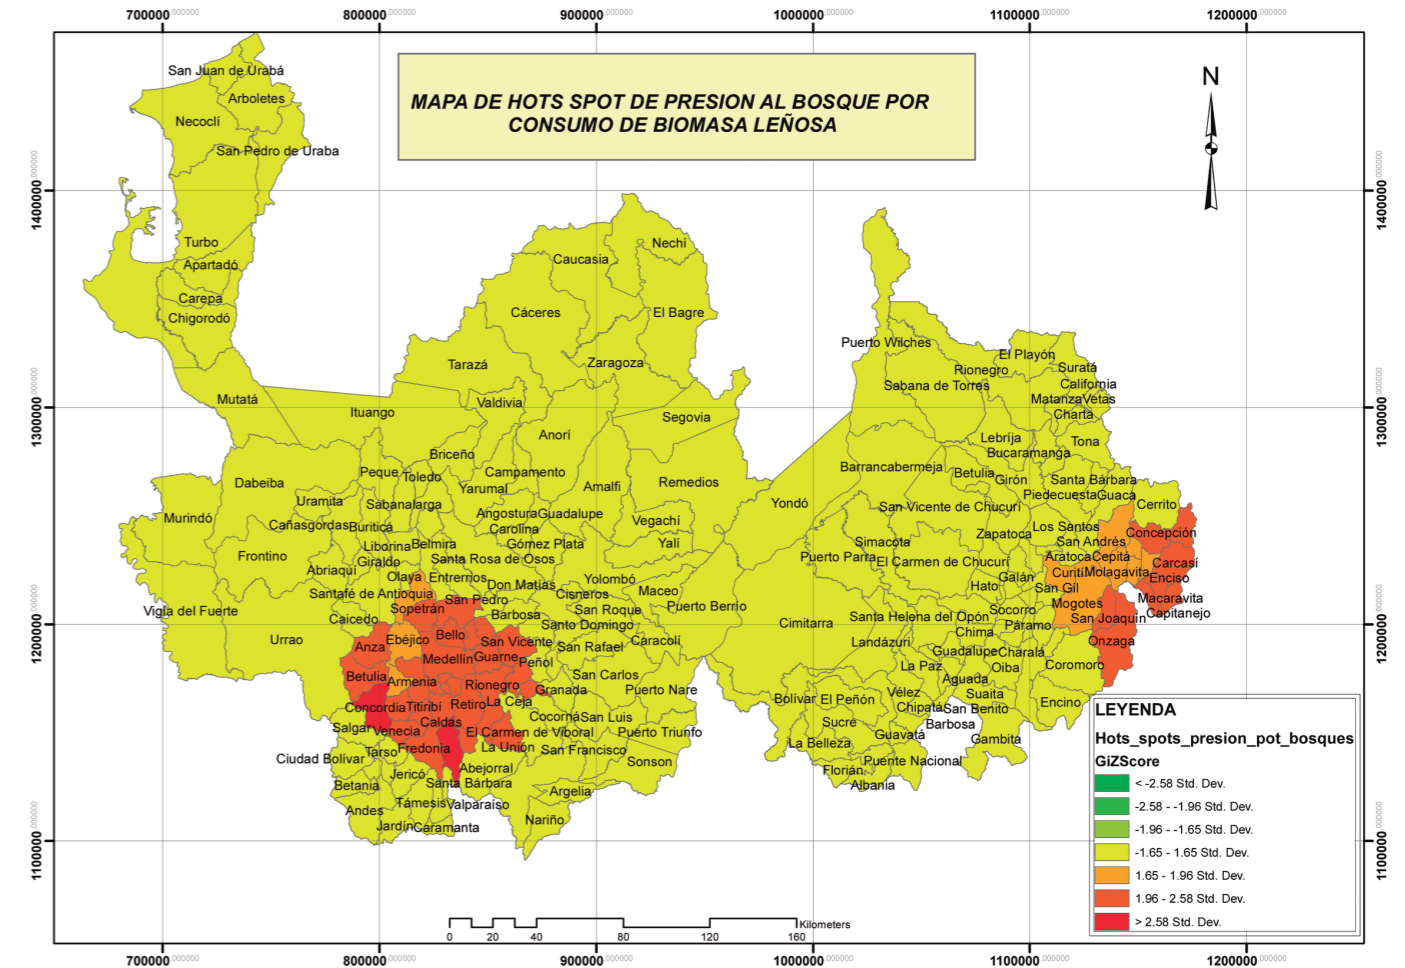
700000.000000 800000.000000 900000.000000 1000000.000000 1100000.000000 1200000.000000

MAPA DE HOTS SPOT DE PRESION AL BOSQUE POR CONSUMO DE BIOMASA LEÑOSA

N

1400000.000000 1300000.000000 1200000.000000 1100000.000000

San Juan de Urabá
Arboletes
Necoclí
San Pedro de Uraba
Turbo
Apartadó
Carepa
Chigorodó
Mutatá
Nechí
Caucasia
Cáceres
El Bagre
Zaragoza
Tarazá
Valdivia
Ituango
Segovia
Anorí
Briceño
Campamento
Peque
Toledo
Yarumal
Amalfi
Remedios
Dabeiba
Uramita
Sabanalarga
Murindó
Cañasgordas
Buriticá
Angostura
Guadalupe
Carolina
Vegachí
Yalí
Liborina
Belmira
Gómez Plata
Frontino
Giraldo
Santa Rosa de Osos
Abriaquí
Olaya
Entrerríos
Don Matías
Yolombó
Santafé de Antioquia
Cisneros
Maceo
San Pedro
Sopetrán
Barbosa
San Roque
Puerto Berrío
Vigía del Fuerte
Caicedo
Santo Domingo
Urrao
Ebéjico
Bello
San Vicente
Caracolí
Anza
Medellín
Guarne
San Rafael
Peñol
Betulia
Armenia
Rionegro
San Carlos
Granada
Puerto Nare
Concordia
Titiribí
Retiro
La Ceja
Salgar
Venecia
Caldas
Cocorná
San Luis
El Carmen de Viboral
Puerto Triunfo
Tarso
Fredonia
La Unión
San Francisco
Ciudad Bolívar
Abejorral
Sonson
Jericó
Betania
Santa Bárbara
Argelia
Támesis
Valparaíso
Andes
Jardín
Caramanta
Nariño
Yondó
Puerto Wilches
El Playón
Rionegro
Suratá
Sabana de Torres
California
Matanza
Vetas
Charta
Lebrija
Tona
Bucaramanga
Barrancabermeja
Betulia
Girón
Santa Bárbara
Piedecuesta
Guaca
San Vicente de Chucurí
Cerrito
Los Santos
Concepción
Simacota
Zapatoca
San Andrés
Puerto Parra
El Carmen de Chucurí
Aratoca
Cepitá
Carcasí
Curití
Molagavita
Enciso
Galán
Hato
San Gil
Macaravita
Mogotes
Capitanejo
Socorro
San Joaquín
Cimitarra
Santa Helena del Opón
Páramo
Chima
Onzaga
Landázuri
Guadalupe
Charalá
Coromoro
La Paz
Oiba
Aguada
Suaita
Encino
Bolívar
El Peñón
Vélez
Chipatá
San Benito
Sucre
Barbosa
Guavatá
Gambita
La Belleza
Puente Nacional
Florián
Albania

LEYENDA
Hots_spots_presion_pot_bosques
GiZScore
< -2.58 Std. Dev.
-2.58 - -1.96 Std. Dev.
-1.96 - -1.65 Std. Dev.
-1.65 - 1.65 Std. Dev.
1.65 - 1.96 Std. Dev.
1.96 - 2.58 Std. Dev.
> 2.58 Std. Dev.

0 20 40 80 120 160 Kilometers

700000.000000 800000.000000 900000.000000 1000000.000000 1100000.000000 1200000.000000